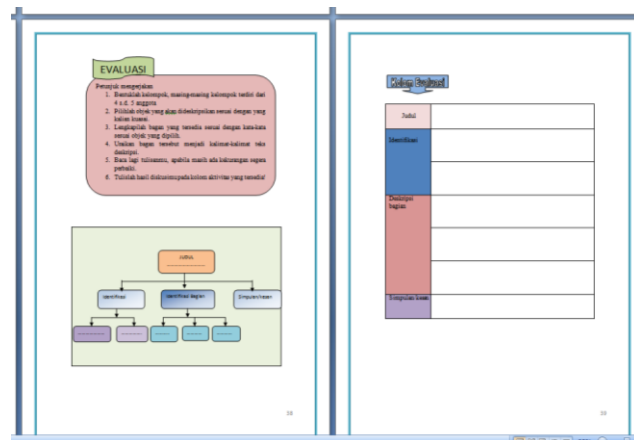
EVALUASI

Petunjuk mengerjakan

1. Bentuklah kelompok, masing-masing kelompok terdiri dari 4 s.d. 5 anggota
2. Pilihlah objek yang akan dideskripsikan sesuai dengan yang kalian kuasai.
3. Lengkapilah bagan yang tersedia sesuai dengan kata-kata sesuai objek yang dipilih.
4. Uraikan bagan tersebut menjadi kalimat-kalimat teks deskripsi.
5. Baca lagi tulisanmu, apabila masih ada kekurangan segera perbaiki.
6. Tulislah hasil diskusimu pada kolom aktivitas yang tersedia!

JUDUL

Identifikasi

Identifikasi bagian

Simpulan/kesan

38

Kolom Evaluasi

| Judul | |
|---|---|
| Identifikasi | |
| | |
| Deskripsi bagian | |
| | |
| | |
| Simpulan/kesan | |

38